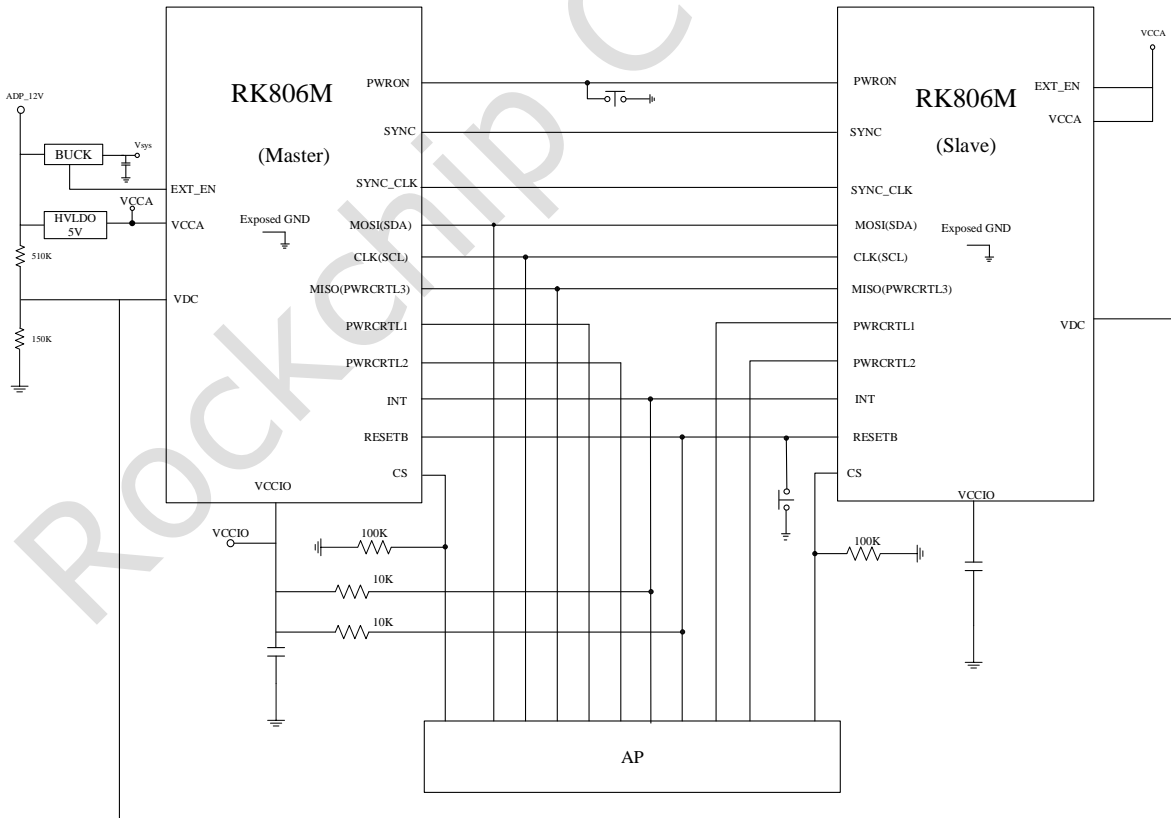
ADP_12V

BUCK

Vsys

HVLDO
5V

VCCA

510K

150K

RK806M

(Master)

EXT_EN

VCCA

VDC

Exposed GND

PWRON

SYNC

SYNC_CLK

MOSI(SDA)

CLK(SCL)

MISO(PWRCRTL3)

PWRCRTL1

PWRCRTL2

INT

RESETB

CS

VCCIO

VCCIO

100K

10K

10K

AP

RK806M

(Slave)

VCCA

EXT_EN

VCCA

PWRON

SYNC

SYNC_CLK

MOSI(SDA)

CLK(SCL)

MISO(PWRCRTL3)

PWRCRTL1

PWRCRTL2

INT

RESETB

CS

Exposed GND

VDC

VCCIO

100K

Rockchip C